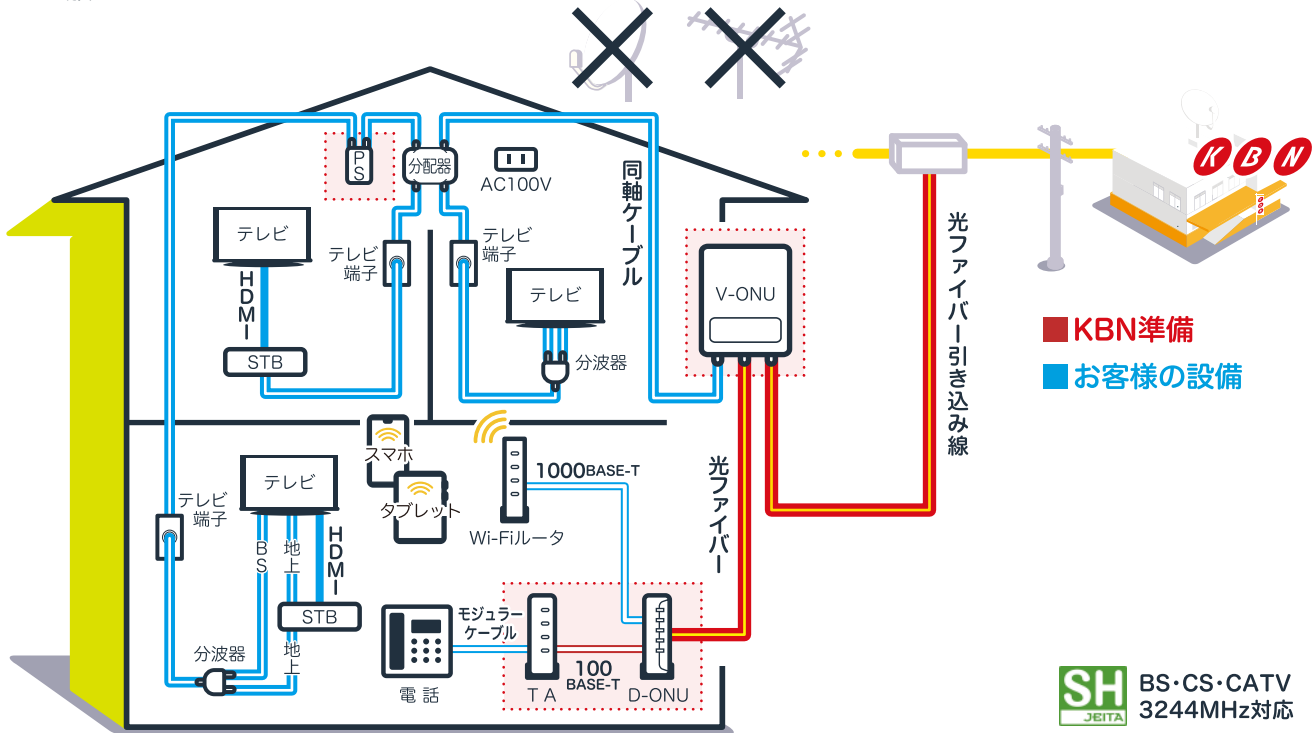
PS
分配器
AC100V
同軸ケーブル
テレビ
HDMI
STB
テレビ端子
テレビ端子
テレビ
分波器
V-ONU
光ファイバー引き込み線
KBN
■ KBN準備
■ お客様の設備
スマホ
タブレット
1000BASE-T
Wi-Fiルータ
光ファイバー
テレビ
テレビ端子
BS
地上
HDMI
STB
地上
分波器
モジュラーケーブル
電話
100 BASE-T
TA
D-ONU
SH JEITA
BS・CS・CATV 3244MHz対応